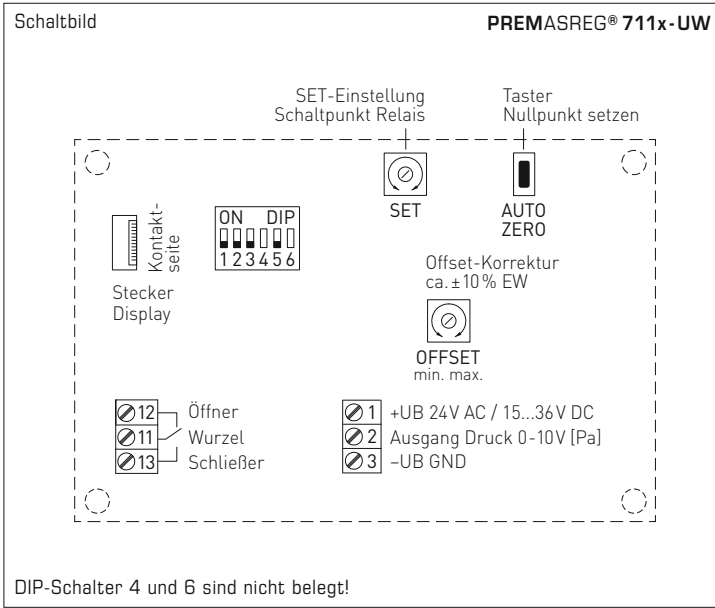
Schaltbild

PREMASREG® 711x-UW

SET-Einstellung Schaltpunkt Relais

Taster Nullpunkt setzen

SET

AUTO ZERO

Kontaktseite

Stecker Display

ON DIP
1 2 3 4 5 6

Offset-Korrektur ca. ± 10 % EW

OFFSET
min. max.

12 Öffner
11 Wurzel
13 Schließer

1 +UB 24V AC / 15...36V DC
2 Ausgang Druck 0-10V [Pa]
3 –UB GND

DIP-Schalter 4 und 6 sind nicht belegt!